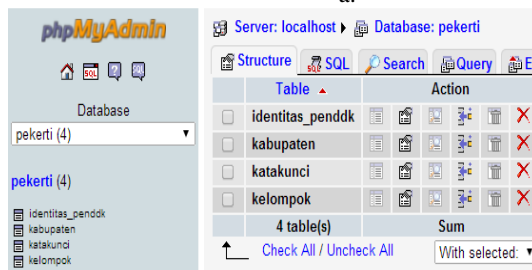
a.

phpMyAdmin

Database
pekerti (4)

pekerti (4)

identitas_penddk
kabupaten
katakunci
kelompok

Server: localhost ▸ Database: pekerti

Structure | SQL | Search | Query | E

| | Table ▲ | Action |
|---|---|---|
| | identitas_penddk | |
| | kabupaten | |
| | katakunci | |
| | kelompok | |
| | 4 table(s) | Sum |

Check All / Uncheck All With selected: